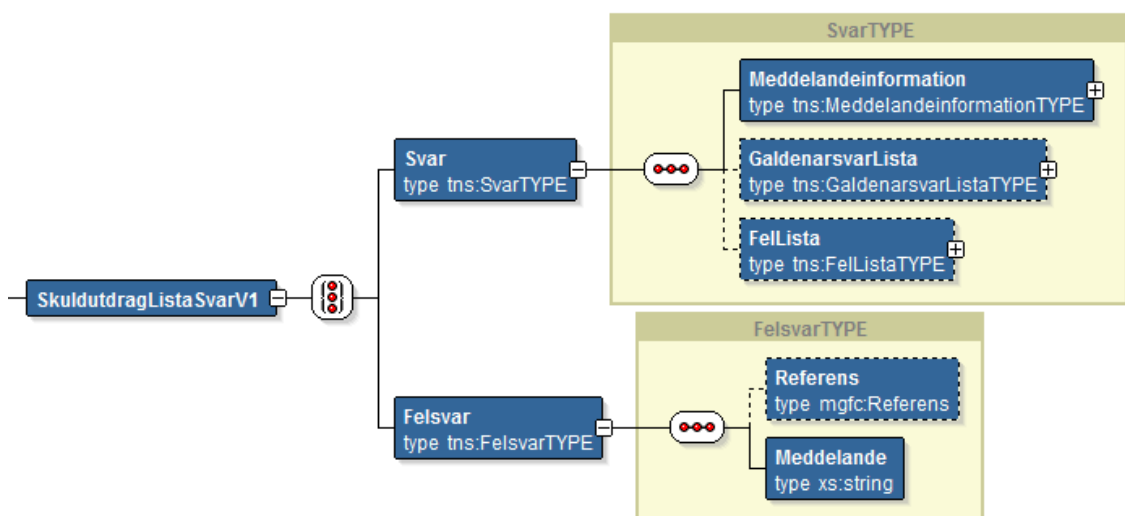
SkuldutdragListaSvarV1

Svar
type tns:SvarTYPE

SvarTYPE

Meddelandeinformation
type tns:MeddelandeinformationTYPE

GaldenarsvarLista
type tns:GaldenarsvarListaTYPE

FelLista
type tns:FelListaTYPE

Felsvar
type tns:FelsvarTYPE

FelsvarTYPE

Referens
type mgfc:Referens

Meddelande
type xs:string